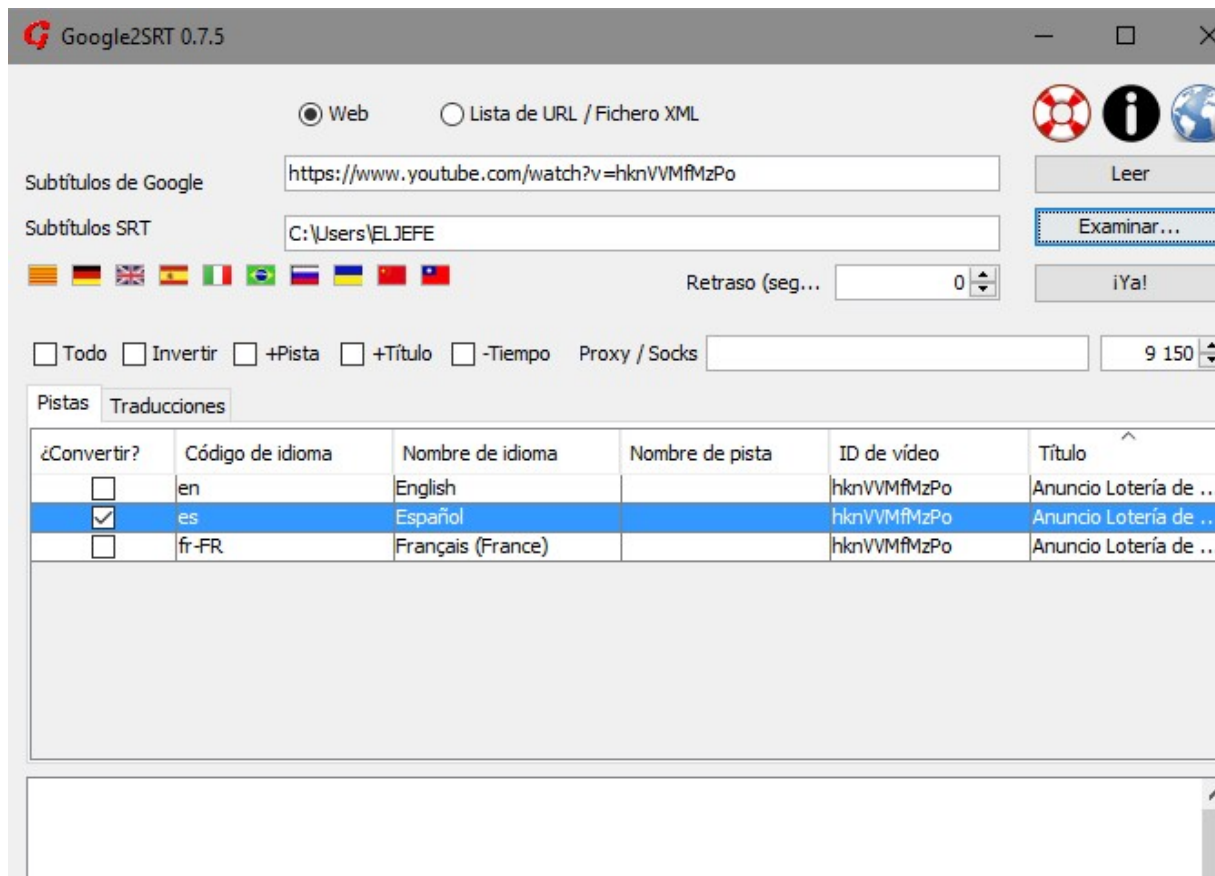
Google2SRT 0.7.5

Web
Lista de URL / Fichero XML

Subtítulos de Google https://www.youtube.com/watch?v=hknVVMfMzPo
Leer

Subtítulos SRT C:\Users\ELJEFE
Examinar...

Retraso (seg... 0
¡Ya!

Todo Invertir +Pista +Título -Tiempo Proxy / Socks 9 150

Pistas Traducciones

| ¿Convertir? | Código de idioma | Nombre de idioma | Nombre de pista | ID de vídeo | Título |
|---|---|---|---|---|---|
| ☐ | en | English | | hknVVMfMzPo | Anuncio Lotería de ... |
| ☑ | es | Español | | hknVVMfMzPo | Anuncio Lotería de ... |
| ☐ | fr-FR | Français (France) | | hknVVMfMzPo | Anuncio Lotería de ... |